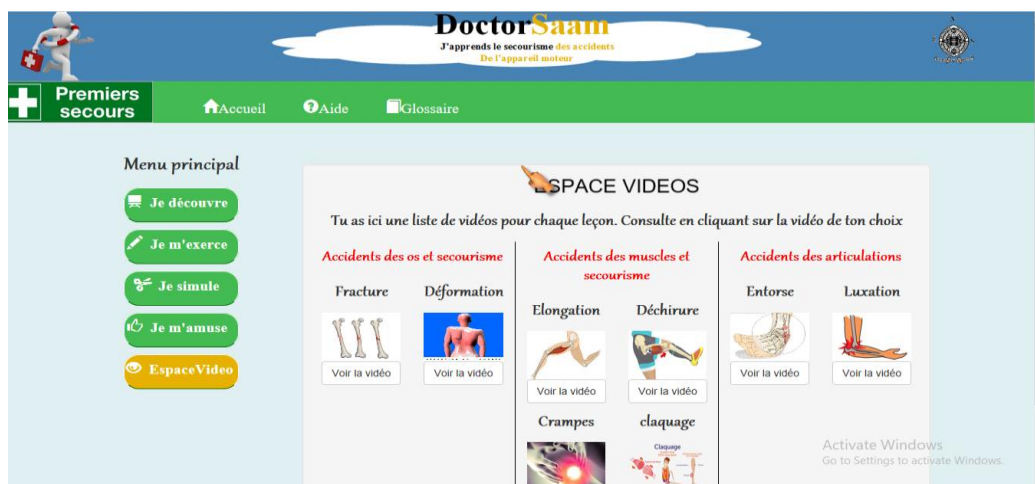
DoctorSaam
J'apprends le secourisme des accidents
De l'appareil moteur

Premiers secours

Accueil
Aide
Glossaire

Menu principal
Je découvre
Je m'exerce
Je simule
Je m'amuse
EspaceVideo

ESPACE VIDEOS

Tu as ici une liste de vidéos pour chaque leçon. Consulte en cliquant sur la vidéo de ton choix

Accidents des os et secourisme

Fracture
Voir la vidéo

Déformation
Voir la vidéo

Accidents des muscles et secourisme

Elongation
Voir la vidéo

Déchirure
Voir la vidéo

Crampes

claquage
Claquage

Accidents des articulations

Entorse
Voir la vidéo

Luxation
Voir la vidéo

Activate Windows
Go to Settings to activate Windows.